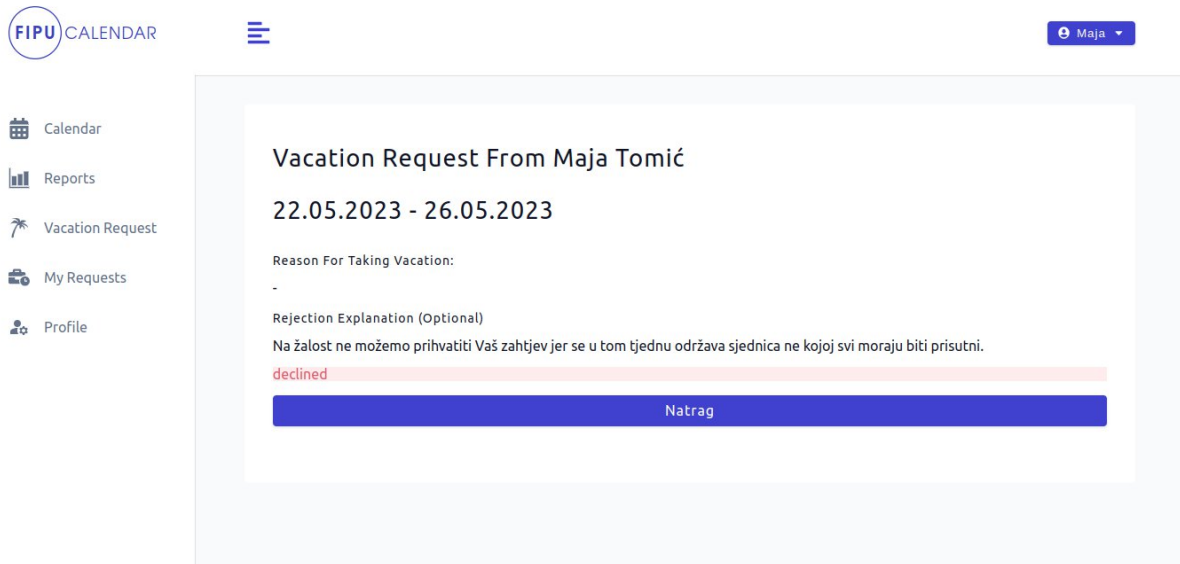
FIPU CALENDAR

Maja

Calendar

Reports

Vacation Request

My Requests

Profile

Vacation Request From Maja Tomić

22.05.2023 - 26.05.2023

Reason For Taking Vacation:

-

Rejection Explanation (Optional)

Na žalost ne možemo prihvatiti Vaš zahtjev jer se u tom tjednu održava sjednica ne kojoj svi moraju biti prisutni.

declined

Natrag